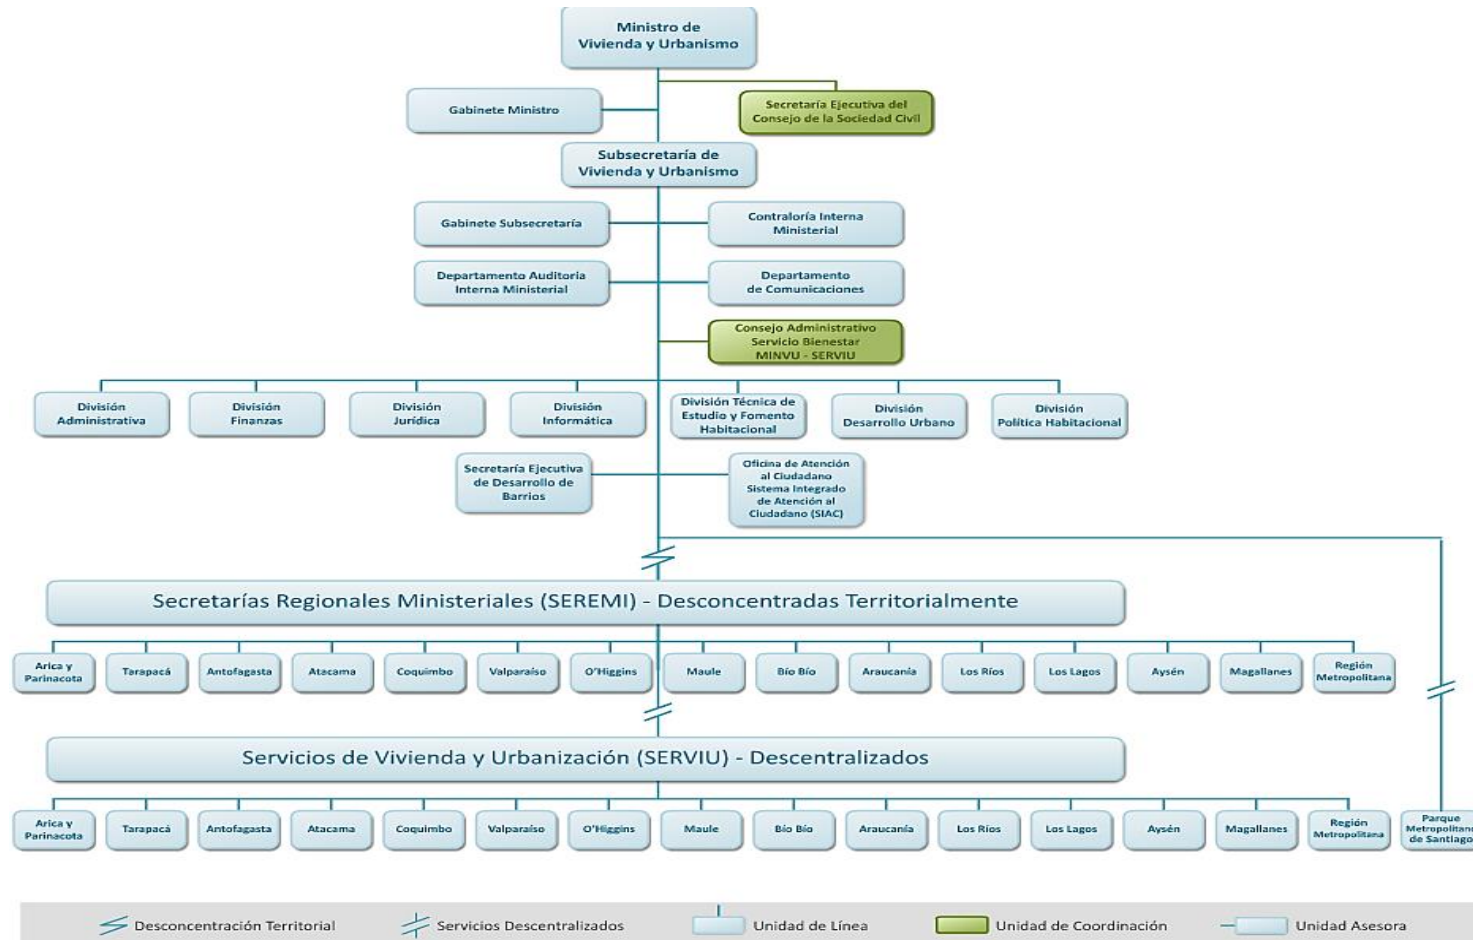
Ministro de Vivienda y Urbanismo

Gabinete Ministro

Secretaría Ejecutiva del Consejo de la Sociedad Civil

Subsecretaría de Vivienda y Urbanismo

Gabinete Subsecretaría

Contraloría Interna Ministerial

Departamento Auditoría Interna Ministerial

Departamento de Comunicaciones

Consejo Administrativo Servicio Bienestar MINVU - SERVIU

División Administrativa

División Finanzas

División Jurídica

División Informática

División Técnica de Estudio y Fomento Habitacional

División Desarrollo Urbano

División Política Habitacional

Secretaría Ejecutiva de Desarrollo de Barrios

Oficina de Atención al Ciudadano Sistema Integrado de Atención al Ciudadano (SIAC)

Secretarías Regionales Ministeriales (SEREMI) - Desconcentradas Territorialmente

Arica y Parinacota | Tarapacá | Antofagasta | Atacama | Coquimbo | Valparaíso | O'Higgins | Maule | Bío Bío | Araucanía | Los Ríos | Los Lagos | Aysén | Magallanes | Región Metropolitana

Servicios de Vivienda y Urbanización (SERVIU) - Descentralizados

Arica y Parinacota | Tarapacá | Antofagasta | Atacama | Coquimbo | Valparaíso | O'Higgins | Maule | Bío Bío | Araucanía | Los Ríos | Los Lagos | Aysén | Magallanes | Región Metropolitana

Parque Metropolitano de Santiago

Desconcentración Territorial | Servicios Descentralizados | Unidad de Línea | Unidad de Coordinación | Unidad Asesora